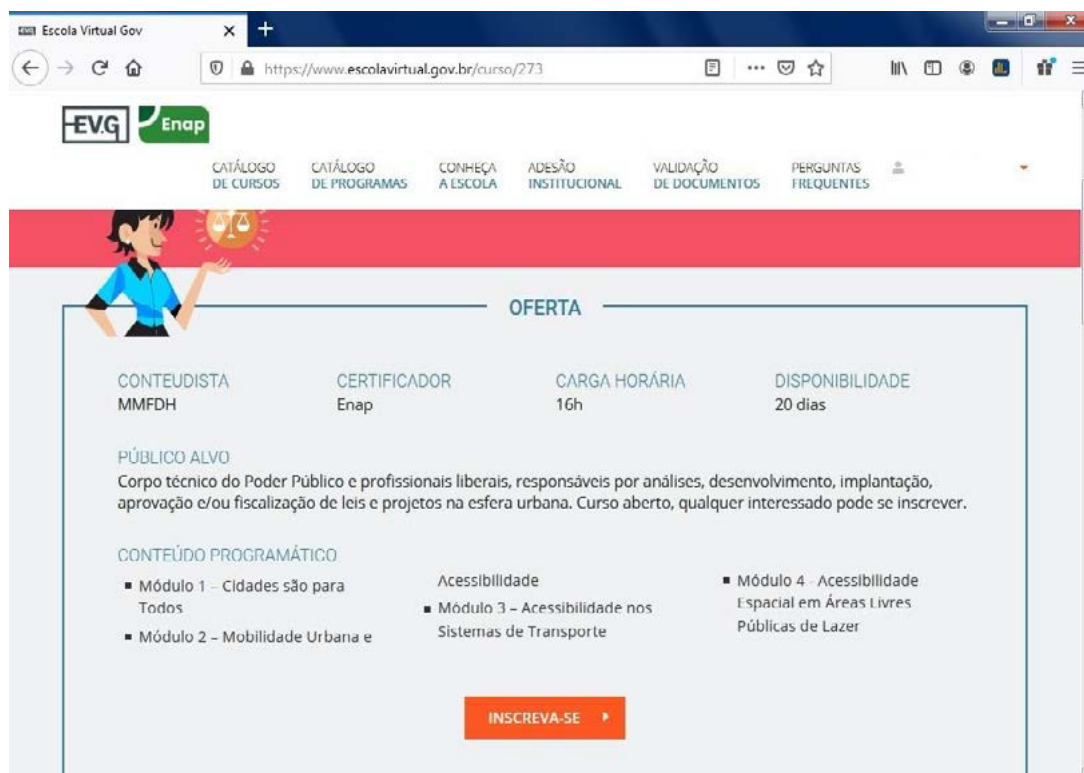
Escola Virtual Gov

https://www.escolavirtual.gov.br/curso/273

EV.G Enap

CATÁLOGO DE CURSOS
CATÁLOGO DE PROGRAMAS
CONHEÇA A ESCOLA
ADESÃO INSTITUCIONAL
VALIDAÇÃO DE DOCUMENTOS
PERGUNTAS FREQUENTES

OFERTA

CONTEUDISTA
MMFDH

CERTIFICADOR
Enap

CARGA HORÁRIA
16h

DISPONIBILIDADE
20 dias

PÚBLICO ALVO
Corpo técnico do Poder Público e profissionais liberais, responsáveis por análises, desenvolvimento, implantação, aprovação e/ou fiscalização de leis e projetos na esfera urbana. Curso aberto, qualquer interessado pode se inscrever.

CONTEÚDO PROGRAMÁTICO
■ Módulo 1 – Cidades são para Todos
■ Módulo 2 – Mobilidade Urbana e Acessibilidade
■ Módulo 3 – Acessibilidade nos Sistemas de Transporte
■ Módulo 4 – Acessibilidade Espacial em Áreas Livres Públicas de Lazer

INSCREVA-SE